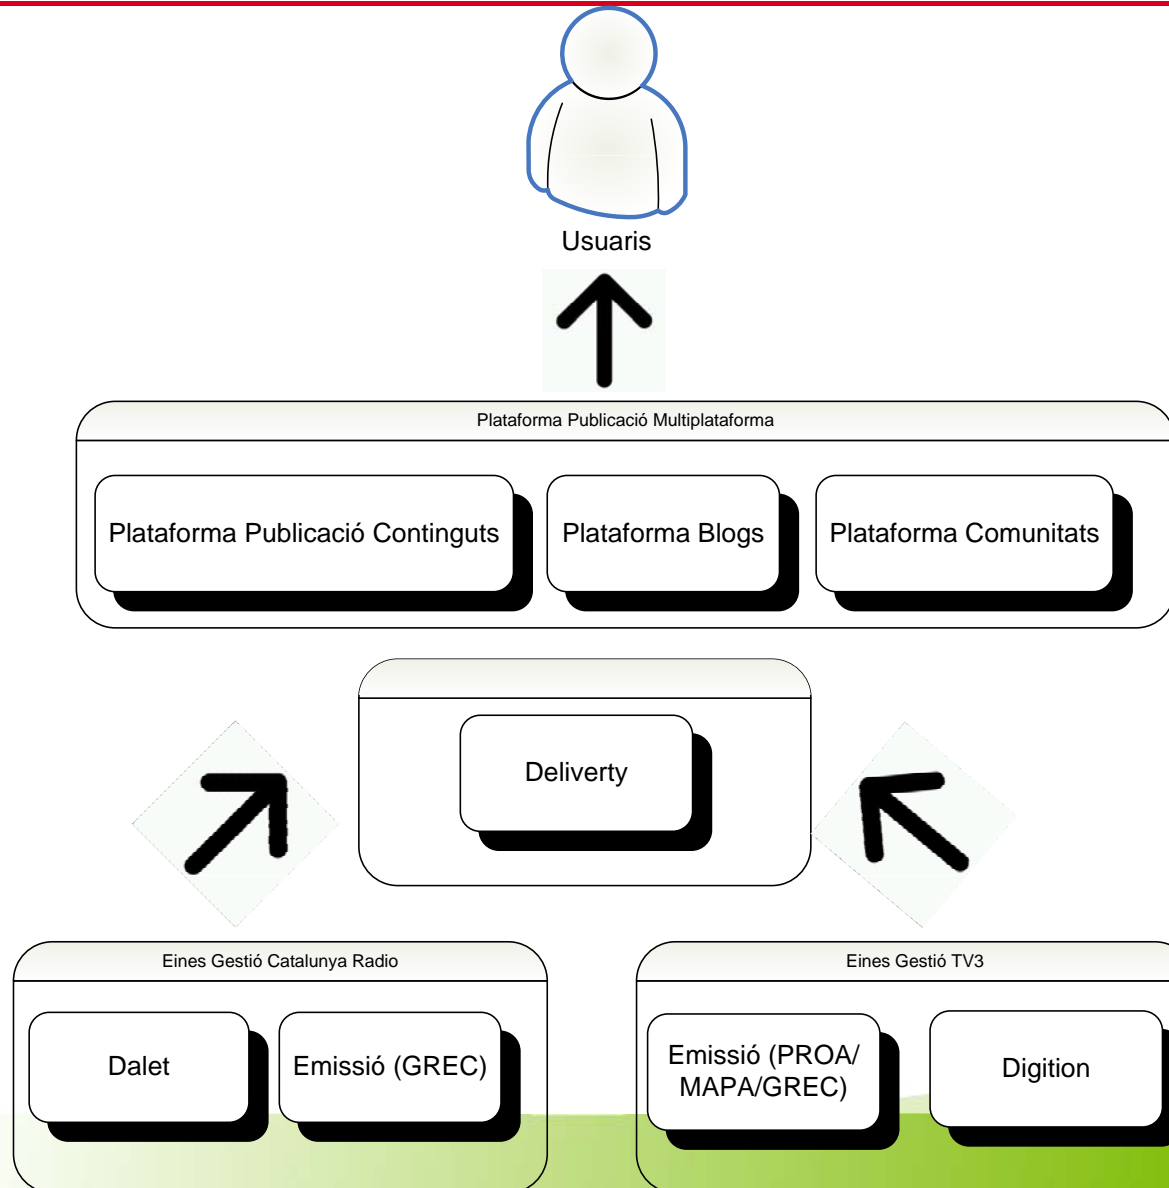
Usuaris

Plataforma Publicació Multiplataforma

Plataforma Publicació Continguts

Plataforma Blogs

Plataforma Comunitats

Deliverty

Eines Gestió Catalunya Radio

Dalet

Emissió (GREC)

Eines Gestió TV3

Emissió (PROA/ MAPA/GREC)

Digition